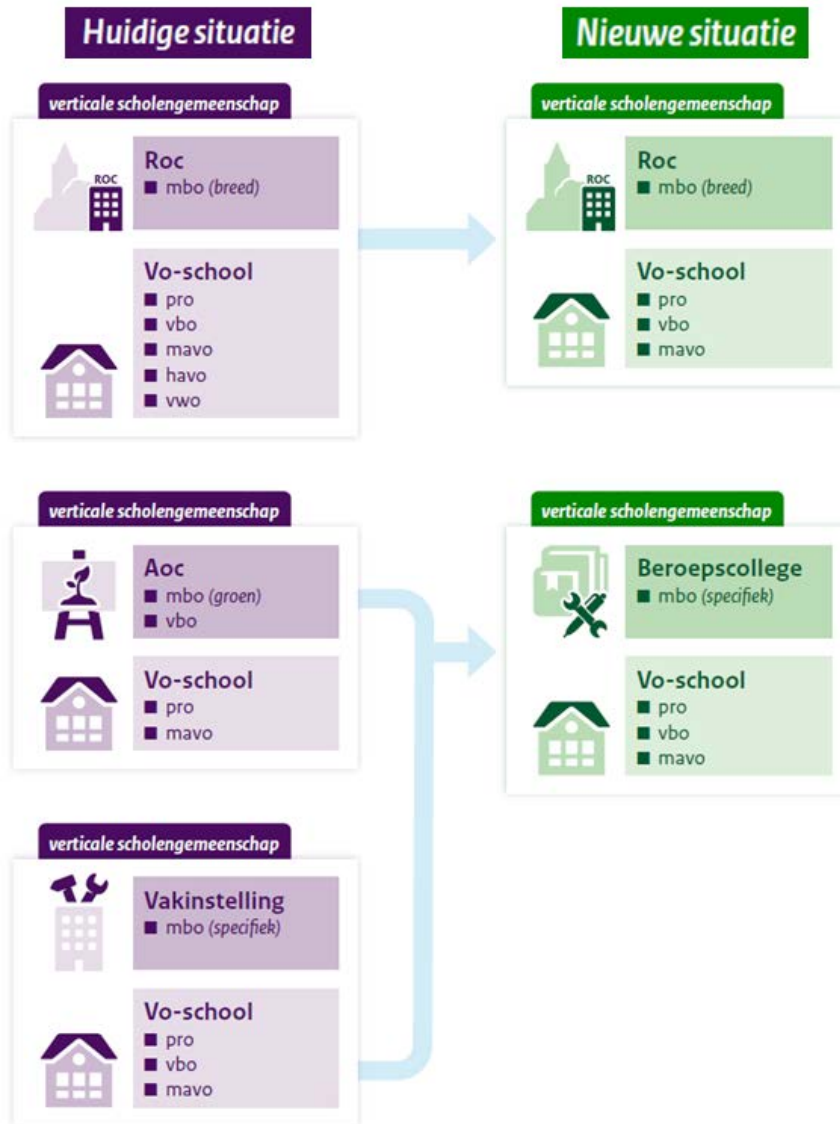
Huidige situatie

verticale scholengemeenschap

ROC

Roc
■ mbo (breed)

Vo-school
■ pro
■ vbo
■ mavo
■ havo
■ vwo

verticale scholengemeenschap

Aoc
■ mbo (groen)
■ vbo

Vo-school
■ pro
■ mavo

verticale scholengemeenschap

Vakinstelling
■ mbo (specifiek)

Vo-school
■ pro
■ vbo
■ mavo

Nieuwe situatie

verticale scholengemeenschap

ROC

Roc
■ mbo (breed)

Vo-school
■ pro
■ vbo
■ mavo

verticale scholengemeenschap

Beroepscollege
■ mbo (specifiek)

Vo-school
■ pro
■ vbo
■ mavo